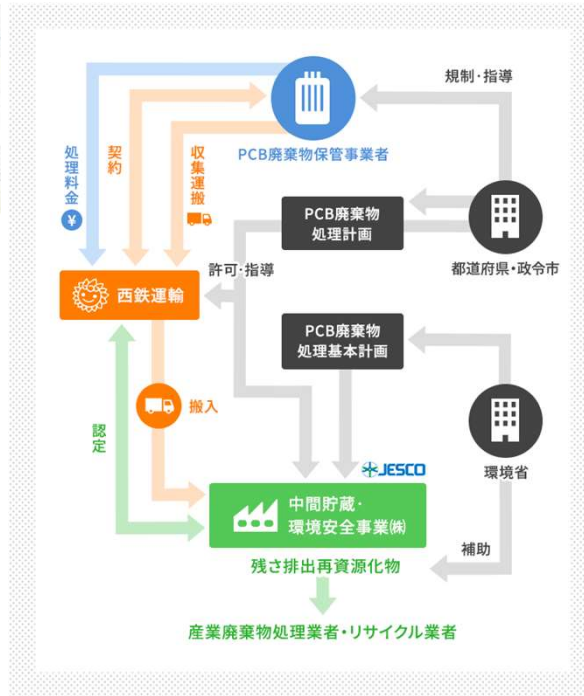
規制・指導

PCB廃棄物保管事業者

処理料金

契約

収集運搬

PCB廃棄物処理計画

都道府県・政令市

許可・指導

西鉄運輸

PCB廃棄物処理基本計画

搬入

認定

JESCO

環境省

中間貯蔵・環境安全事業㈱

補助

残さ排出再資源化物

産業廃棄物処理業者・リサイクル業者